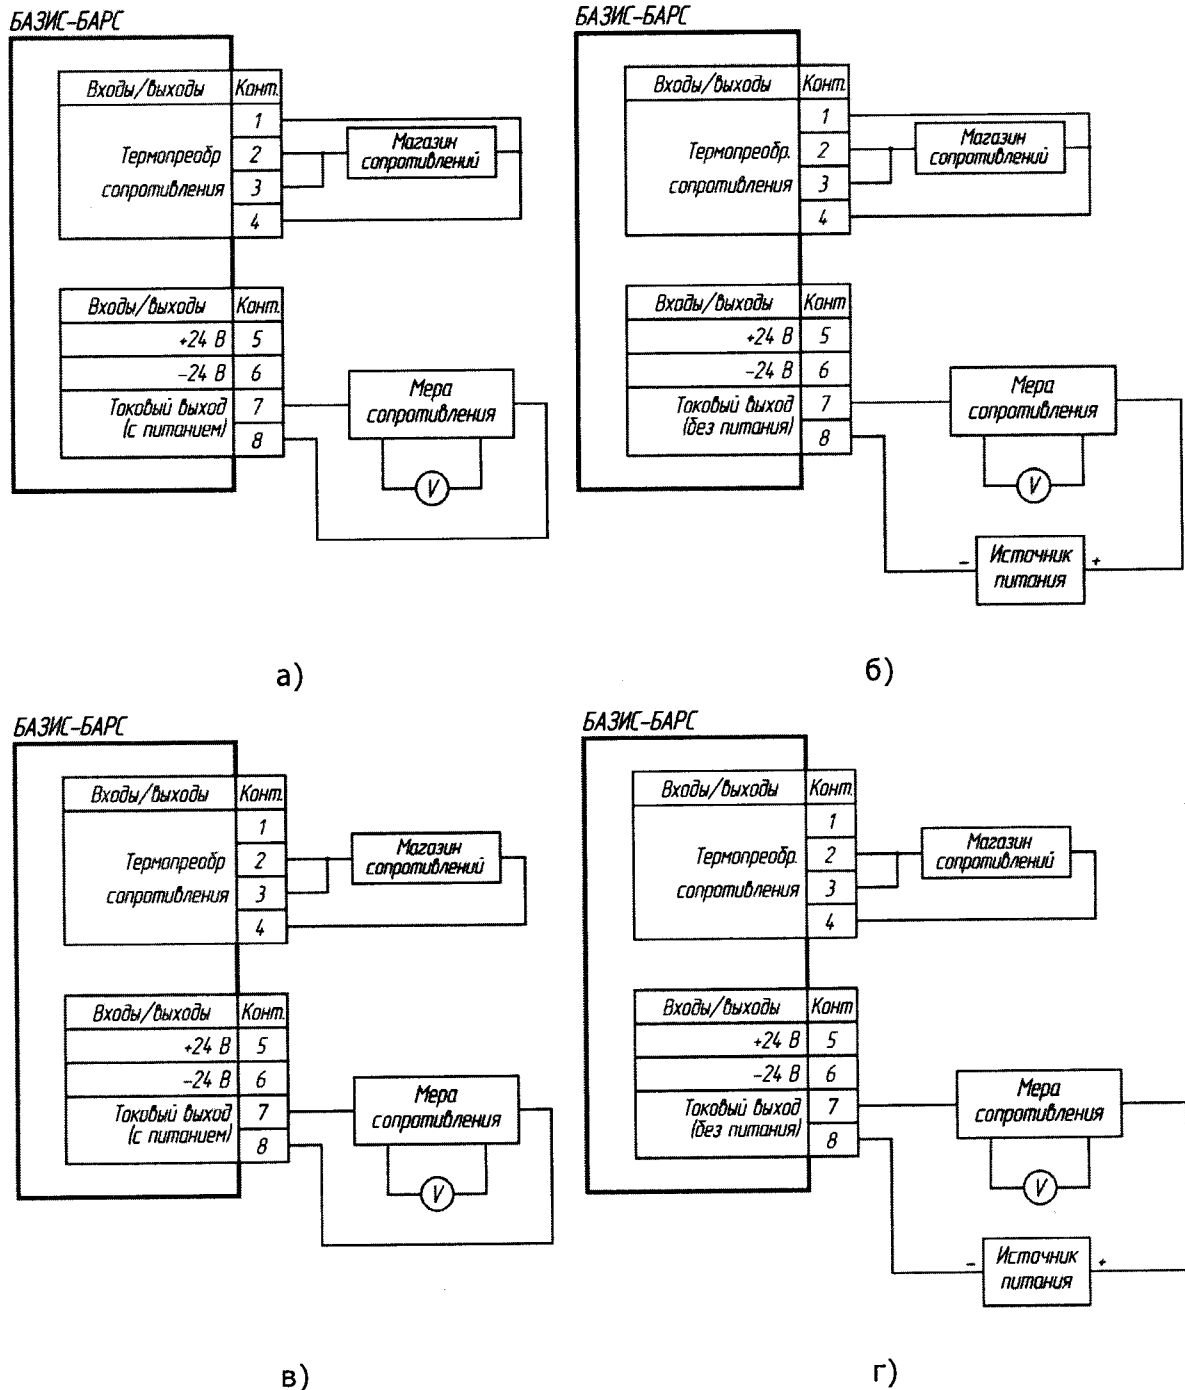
БАЗИС-БАРС

| Входы/выходы | Конт. |
|---|---|
| Термопреобр сопротивления | 1 |
| | 2 |
| | 3 |
| | 4 |

Магазин сопротивлений

| Входы/выходы | Конт. |
|---|---|
| +24 В | 5 |
| −24 В | 6 |
| Токовый выход (с питанием) | 7 |
| | 8 |

Мера сопротивления

V

а)

БАЗИС-БАРС

| Входы/выходы | Конт. |
|---|---|
| Термопреобр. сопротивления | 1 |
| | 2 |
| | 3 |
| | 4 |

Магазин сопротивлений

| Входы/выходы | Конт |
|---|---|
| +24 В | 5 |
| −24 В | 6 |
| Токовый выход (без питания) | 7 |
| | 8 |

Мера сопротивления

V

− Источник питания +

б)

БАЗИС-БАРС

| Входы/выходы | Конт. |
|---|---|
| Термопреобр сопротивления | 1 |
| | 2 |
| | 3 |
| | 4 |

Магазин сопротивлений

| Входы/выходы | Конт. |
|---|---|
| +24 В | 5 |
| −24 В | 6 |
| Токовый выход (с питанием) | 7 |
| | 8 |

Мера сопротивления

V

в)

БАЗИС-БАРС

| Входы/выходы | Конт. |
|---|---|
| Термопреобр. сопротивления | 1 |
| | 2 |
| | 3 |
| | 4 |

Магазин сопротивлений

| Входы/выходы | Конт |
|---|---|
| +24 В | 5 |
| −24 В | 6 |
| Токовый выход (без питания) | 7 |
| | 8 |

Мера сопротивления

V

− Источник питания +

г)